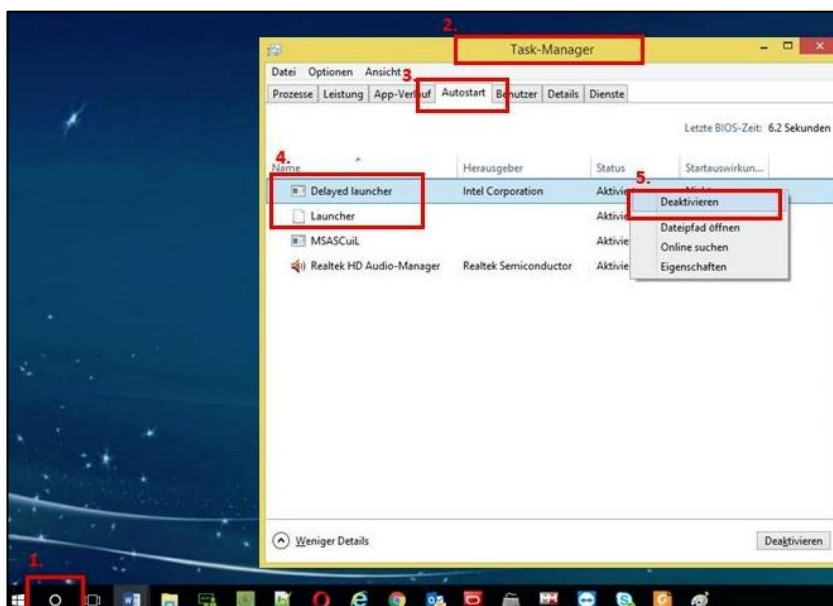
2.

Task-Manager

Datei Optionen Ansicht 3.

Prozesse Leistung App-Verlauf Autostart Benutzer Details Dienste

Letzte BIOS-Zeit: 6.2 Sekunden

4.

| Name | Herausgeber | Status | Startauswirkun... |
|---|---|---|---|
| Delayed launcher | Intel Corporation | Aktiv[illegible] | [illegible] |
| Launcher | | Aktiv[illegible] | |
| MSASCuiL | | Aktivie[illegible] | |
| Realtek HD Audio-Manager | Realtek Semiconductor | Aktivie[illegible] | |

5.

Deaktivieren
Dateipfad öffnen
Online suchen
Eigenschaften

Weniger Details

Deaktivieren

1.